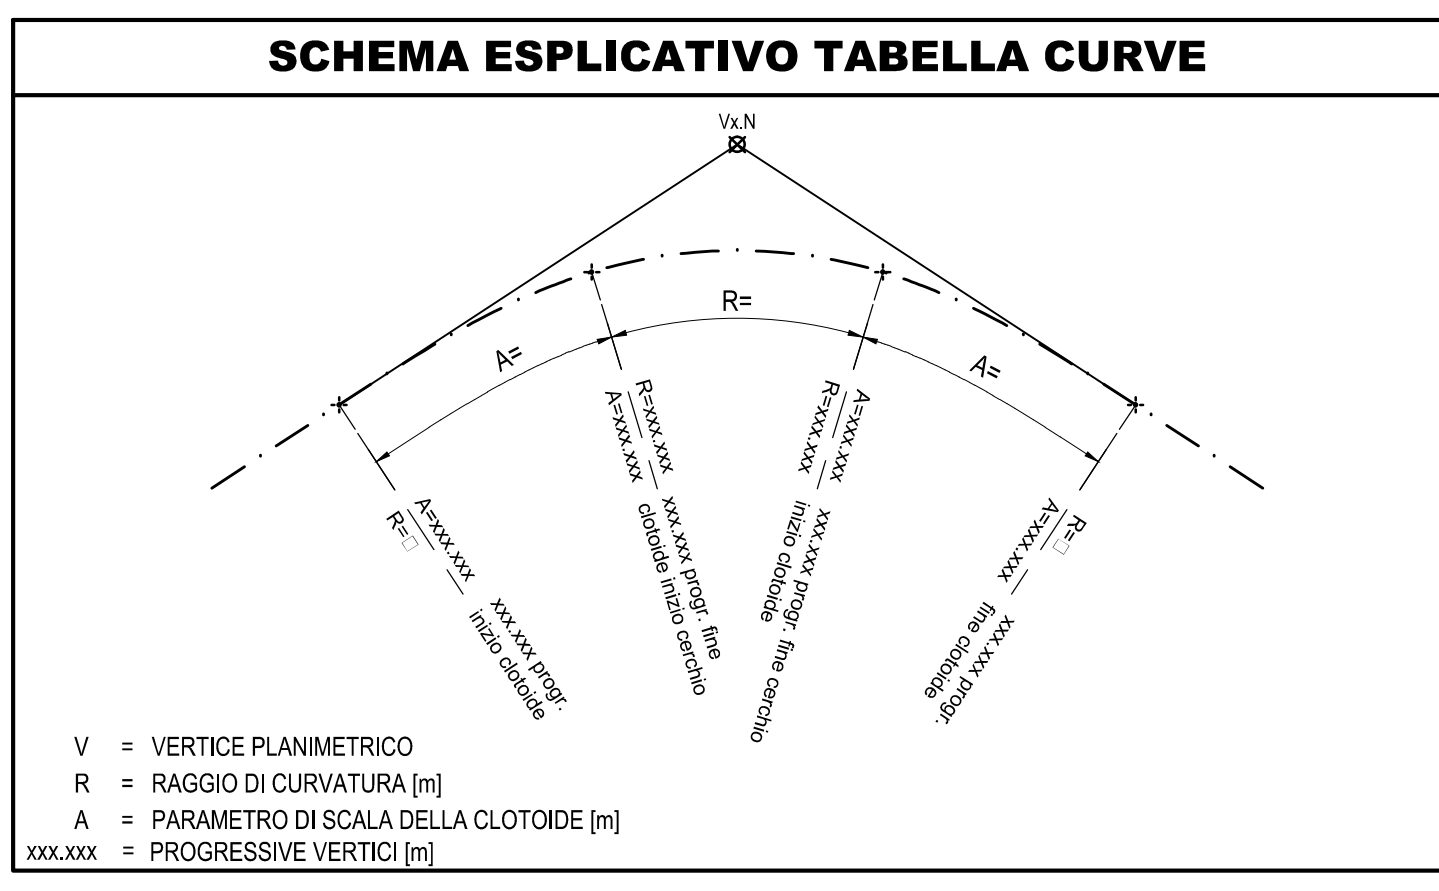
SCHEMA ESPLICATIVO TABELLA CURVE

Vx.N

R=

A=

A=

A=xxx.xxx
R=□
xxx.xxx progr.
inizio clotoide

R=xxx.xxx
A=xxx.xxx
xxx.xxx progr. fine
clotoide inizio cerchio

A=xxx.xxx
R=xxx.xxx
xxx.xxx progr. fine cerchio
inizio clotoide

R=□
A=xxx.xxx
xxx.xxx progr.
fine clotoide

V = VERTICE PLANIMETRICO
R = RAGGIO DI CURVATURA [m]
A = PARAMETRO DI SCALA DELLA CLOTOIDE [m]
xxx.xxx = PROGRESSIVE VERTICI [m]